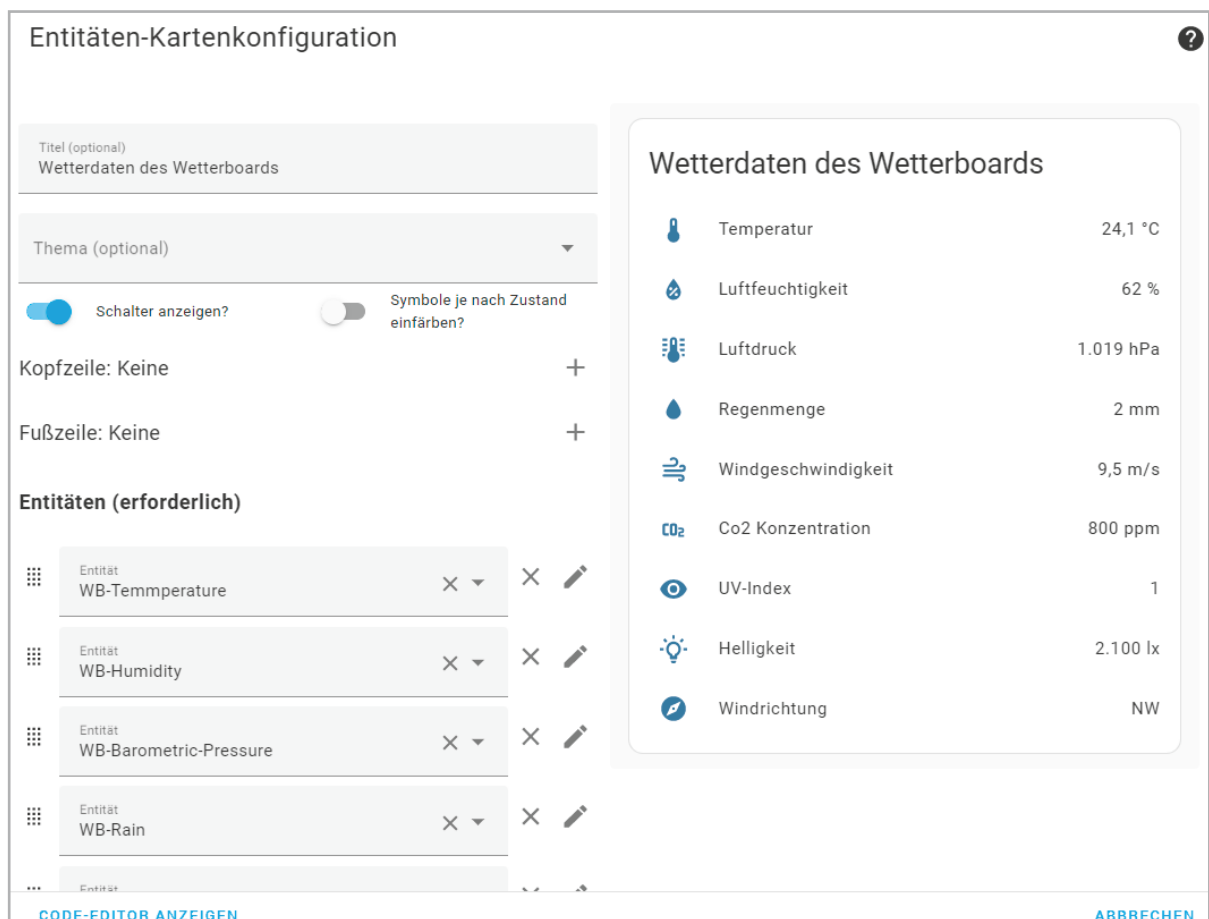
Entitäten-Kartenkonfiguration

Titel (optional)
Wetterdaten des Wetterboards

Thema (optional)

Schalter anzeigen?

Symbole je nach Zustand einfärben?

Kopfzeile: Keine

Fußzeile: Keine

Entitäten (erforderlich)

Entität
WB-Temmperature

Entität
WB-Humidity

Entität
WB-Barometric-Pressure

Entität
WB-Rain

Entität

Wetterdaten des Wetterboards

| | |
|---|---|
| Temperatur | 24,1 °C |
| Luftfeuchtigkeit | 62 % |
| Luftdruck | 1.019 hPa |
| Regenmenge | 2 mm |
| Windgeschwindigkeit | 9,5 m/s |
| Co2 Konzentration | 800 ppm |
| UV-Index | 1 |
| Helligkeit | 2.100 lx |
| Windrichtung | NW |

CODE-EDITOR ANZEIGEN

ABBRECHEN